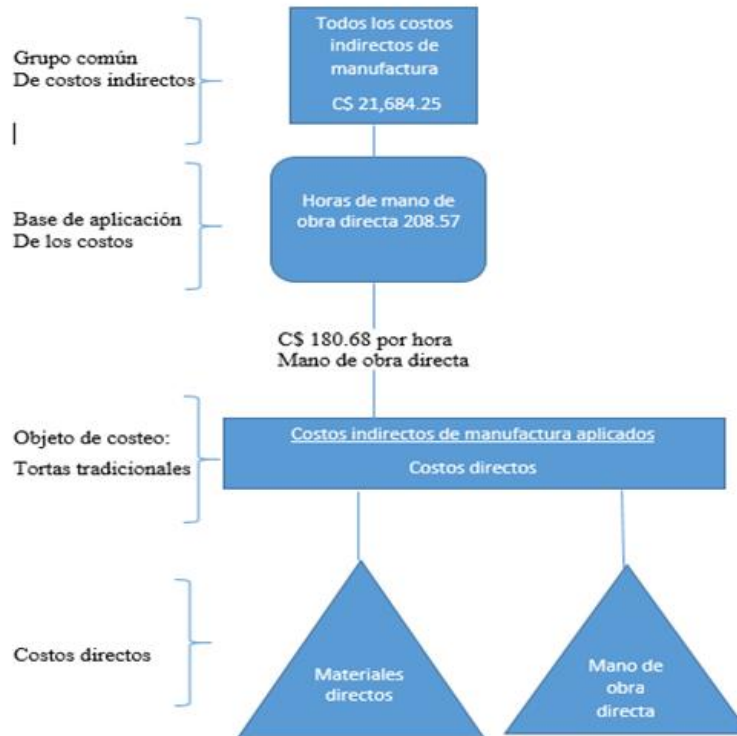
Grupo común
De costos indirectos

Todos los costos indirectos de manufactura

C$ 21,684.25

Base de aplicación
De los costos

Horas de mano de obra directa 208.57

C$ 180.68 por hora
Mano de obra directa

Objeto de costeo:
Tortas tradicionales

Costos indirectos de manufactura aplicados

Costos directos

Costos directos

Materiales directos

Mano de obra directa